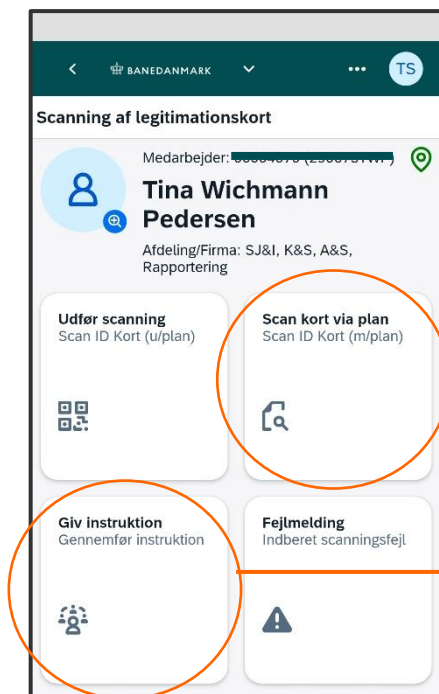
BANEDANMARK

TS

Scanning af legitimationskort

Medarbejder: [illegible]

Tina Wichmann Pedersen

Afdeling/Firma: SJ&I, K&S, A&S, Rapportering

Udfør scanning
Scan ID Kort (u/plan)

Scan kort via plan
Scan ID Kort (m/plan)

Giv instruktion
Gennemfør instruktion

Fejlmelding
Indberet scanningsfejl